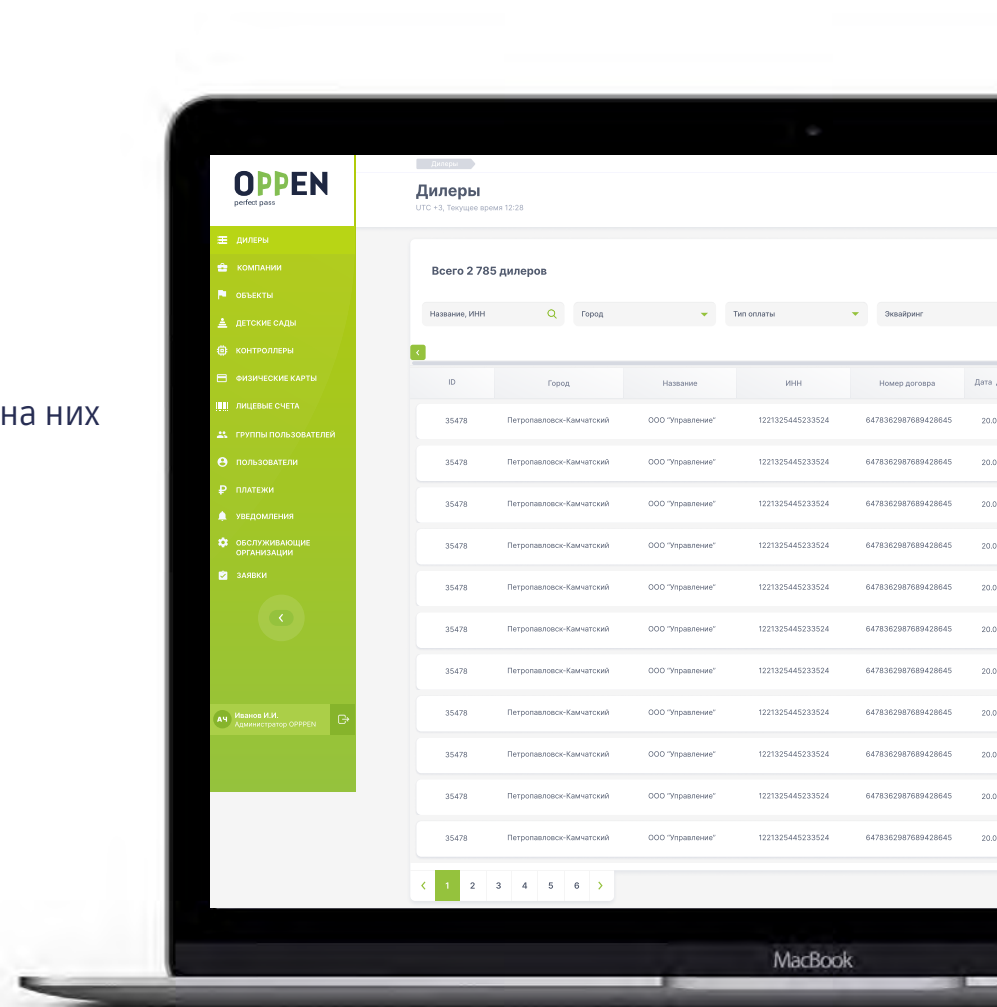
на них

OPPEN
perfect pass

ДИЛЕРЫ
КОМПАНИИ
ОБЪЕКТЫ
ДЕТСКИЕ САДЫ
КОНТРОЛЛЕРЫ
ФИЗИЧЕСКИЕ КАРТЫ
ЛИЦЕВЫЕ СЧЕТА
ГРУППЫ ПОЛЬЗОВАТЕЛЕЙ
ПОЛЬЗОВАТЕЛИ
ПЛАТЕЖИ
УВЕДОМЛЕНИЯ
ОБСЛУЖИВАЮЩИЕ ОРГАНИЗАЦИИ
ЗАЯВКИ

АЧ Иванов И.И. Администратор OPPEN

Дилеры

Дилеры
UTC +3, Текущее время 12:28

Всего 2 785 дилеров

Название, ИНН
Город
Тип оплаты
Эквайринг

| ID | Город | Название | ИНН | Номер договора | Дата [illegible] |
|---|---|---|---|---|---|
| 35478 | Петропавловск-Камчатский | ООО "Управление" | 1221325445233524 | 6478362987689428645 | 20.0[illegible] |
| 35478 | Петропавловск-Камчатский | ООО "Управление" | 1221325445233524 | 6478362987689428645 | 20.0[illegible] |
| 35478 | Петропавловск-Камчатский | ООО "Управление" | 1221325445233524 | 6478362987689428645 | 20.0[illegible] |
| 35478 | Петропавловск-Камчатский | ООО "Управление" | 1221325445233524 | 6478362987689428645 | 20.0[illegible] |
| 35478 | Петропавловск-Камчатский | ООО "Управление" | 1221325445233524 | 6478362987689428645 | 20.0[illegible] |
| 35478 | Петропавловск-Камчатский | ООО "Управление" | 1221325445233524 | 6478362987689428645 | 20.0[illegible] |
| 35478 | Петропавловск-Камчатский | ООО "Управление" | 1221325445233524 | 6478362987689428645 | 20.0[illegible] |
| 35478 | Петропавловск-Камчатский | ООО "Управление" | 1221325445233524 | 6478362987689428645 | 20.0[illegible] |
| 35478 | Петропавловск-Камчатский | ООО "Управление" | 1221325445233524 | 6478362987689428645 | 20.0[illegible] |
| 35478 | Петропавловск-Камчатский | ООО "Управление" | 1221325445233524 | 6478362987689428645 | 20.0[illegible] |
| 35478 | Петропавловск-Камчатский | ООО "Управление" | 1221325445233524 | 6478362987689428645 | 20.0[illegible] |

1 2 3 4 5 6

MacBook